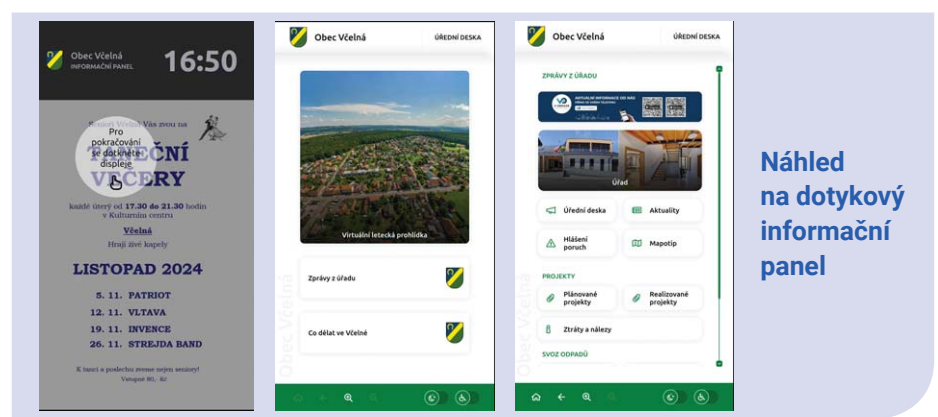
Obec Včelná
INFORMAČNÍ PANEL
16:50

Senioři Včelná Vás zvou na
Pro pokračování se dotkněte displeje
TANEČNÍ VEČERY
každé úterý od 17.30 do 21.30 hodin v Kulturním centru
Včelná
Hrají živé kapely
LISTOPAD 2024
5. 11. PATRIOT
12. 11. VLTAVA
19. 11. INVENCE
26. 11. STREJDA BAND
K tanci a poslechu zveme nejen seniory!
Vstupné 80,- Kč

Obec Včelná
ÚŘEDNÍ DESKA
Virtuální letecká prohlídka
Zprávy z úřadu
Co dělat ve Včelné
Obec Včelná

Obec Včelná
ÚŘEDNÍ DESKA
ZPRÁVY Z ÚŘADU
AKTUÁLNÍ INFORMACE OD NÁS
Úřad
Úřední deska
Aktuality
Hlášení poruch
Mapotip
PROJEKTY
Plánované projekty
Realizované projekty
Ztráty a nálezy
SVOZ ODPADŮ
Obec Včelná

Náhled na dotykový informační panel